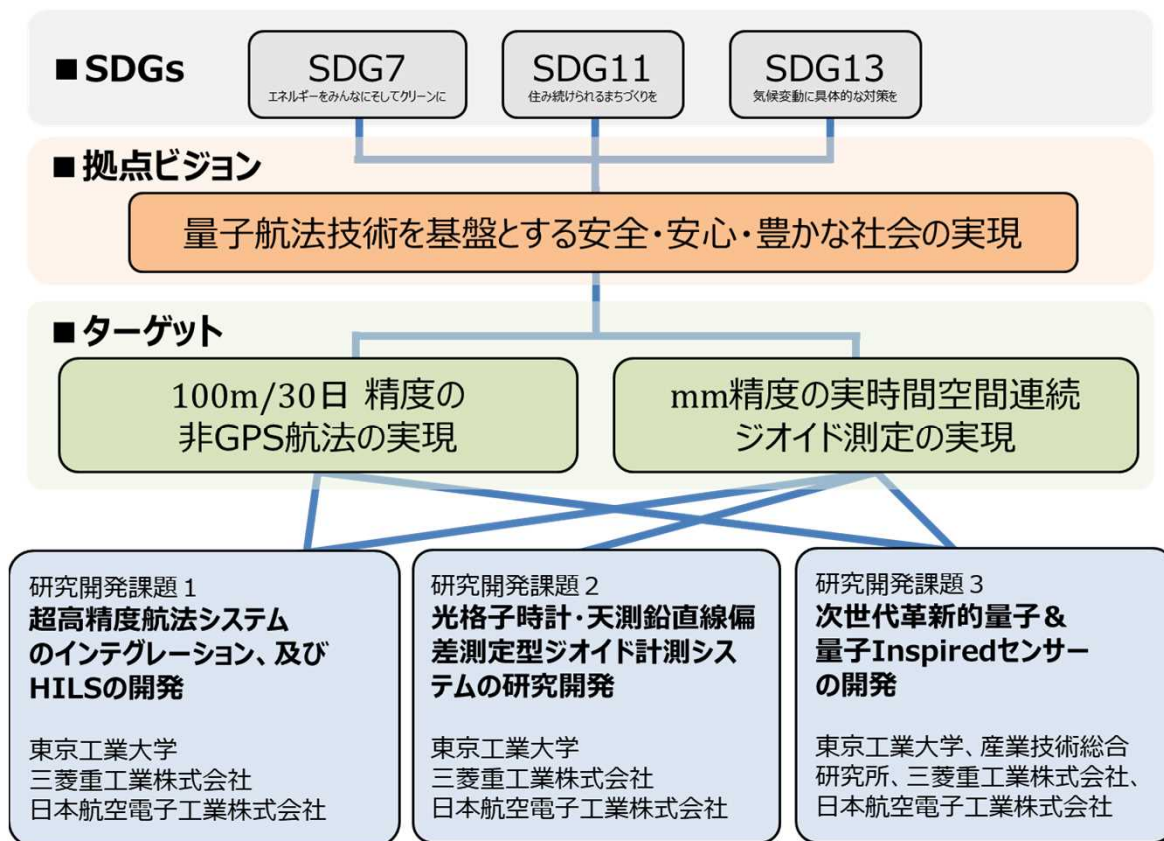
■SDGs

SDG7
エネルギーをみんなにそしてクリーンに

SDG11
住み続けられるまちづくりを

SDG13
気候変動に具体的な対策を

■拠点ビジョン

量子航法技術を基盤とする安全・安心・豊かな社会の実現

■ターゲット

100m/30日 精度の
非GPS航法の実現

mm精度の実時間空間連続
ジオイド測定の実現

研究開発課題 1
超高精度航法システムのインテグレーション、及びHILSの開発

東京工業大学
三菱重工業株式会社
日本航空電子工業株式会社

研究開発課題 2
光格子時計・天測鉛直線偏差測定型ジオイド計測システムの研究開発

東京工業大学
三菱重工業株式会社
日本航空電子工業株式会社

研究開発課題 3
次世代革新的量子＆量子Inspiredセンサーの開発

東京工業大学、産業技術総合研究所、三菱重工業株式会社、日本航空電子工業株式会社